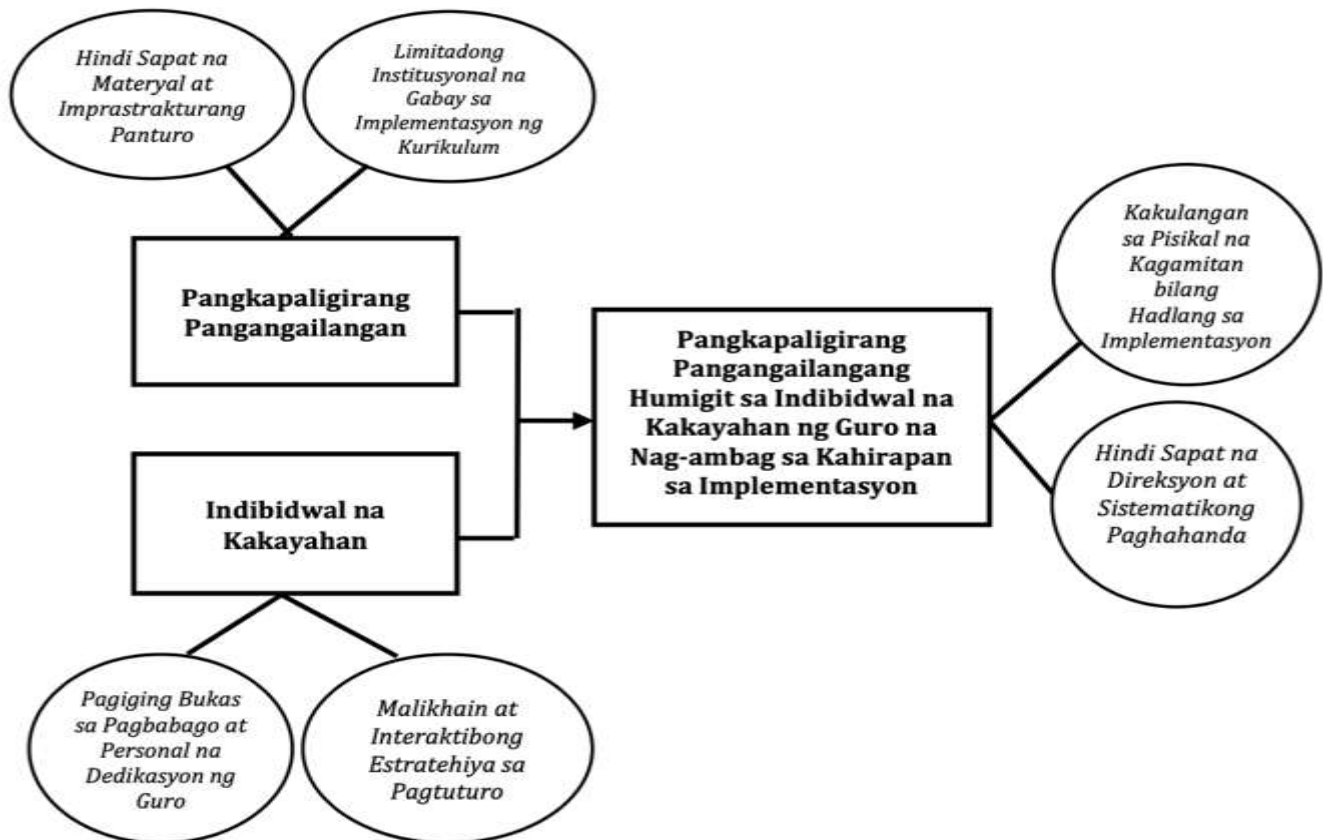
Hindi Sapat na Materyal at Imprastrakturang Panturo

Limitadong Institusyonal na Gabay sa Implementasyon ng Kurikulum

Pangkapaligirang Pangangailangan

Indibidwal na Kakayahan

Pagiging Bukas sa Pagbabago at Personal na Dedikasyon ng Guro

Malikhain at Interaktibong Estratehiya sa Pagtuturo

Pangkapaligirang Pangangailangang Humigit sa Indibidwal na Kakayahan ng Guro na Nag-ambag sa Kahirapan sa Implementasyon

Kakulangan sa Pisikal na Kagamitan bilang Hadlang sa Implementasyon

Hindi Sapat na Direksyon at Sistematikong Paghahanda